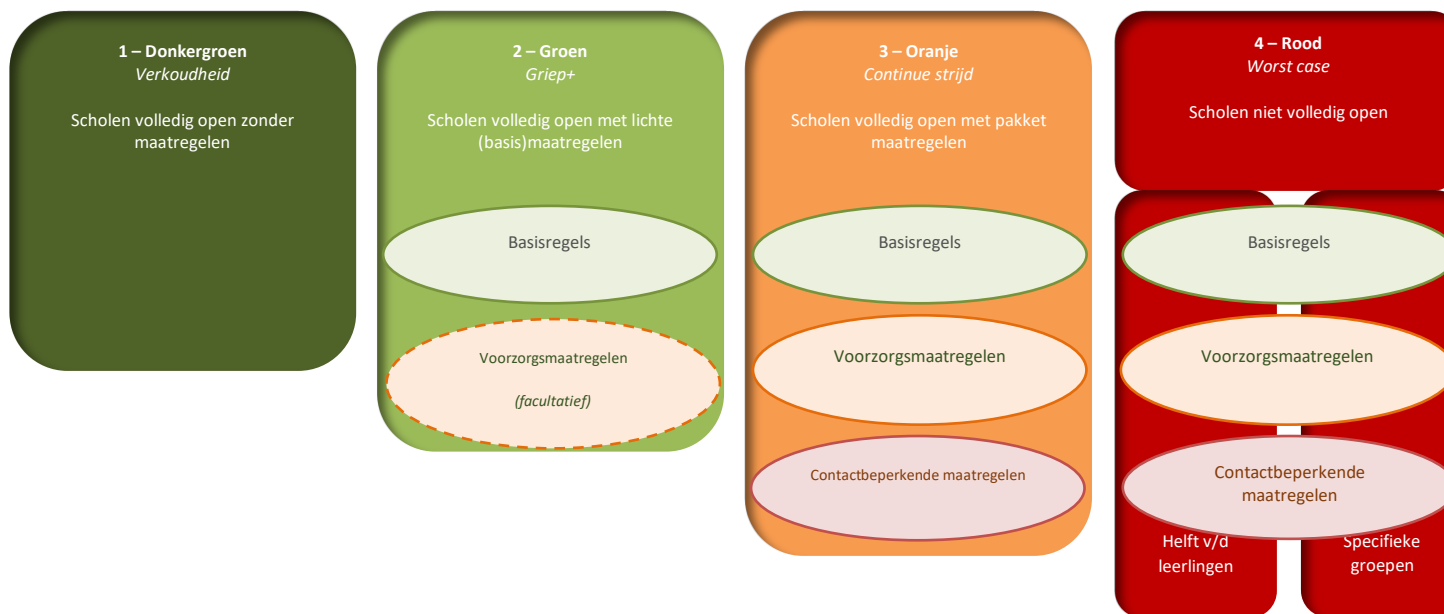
1 – Donkergroen
Verkoudheid

Scholen volledig open zonder maatregelen

2 – Groen
Griep+

Scholen volledig open met lichte (basis)maatregelen

Basisregels

Voorzorgsmaatregelen

(facultatief)

3 – Oranje
Continue strijd

Scholen volledig open met pakket maatregelen

Basisregels

Voorzorgsmaatregelen

Contactbeperkende maatregelen

4 – Rood
Worst case

Scholen niet volledig open

Basisregels

Voorzorgsmaatregelen

Contactbeperkende maatregelen

Helft v/d leerlingen

Specifieke groepen